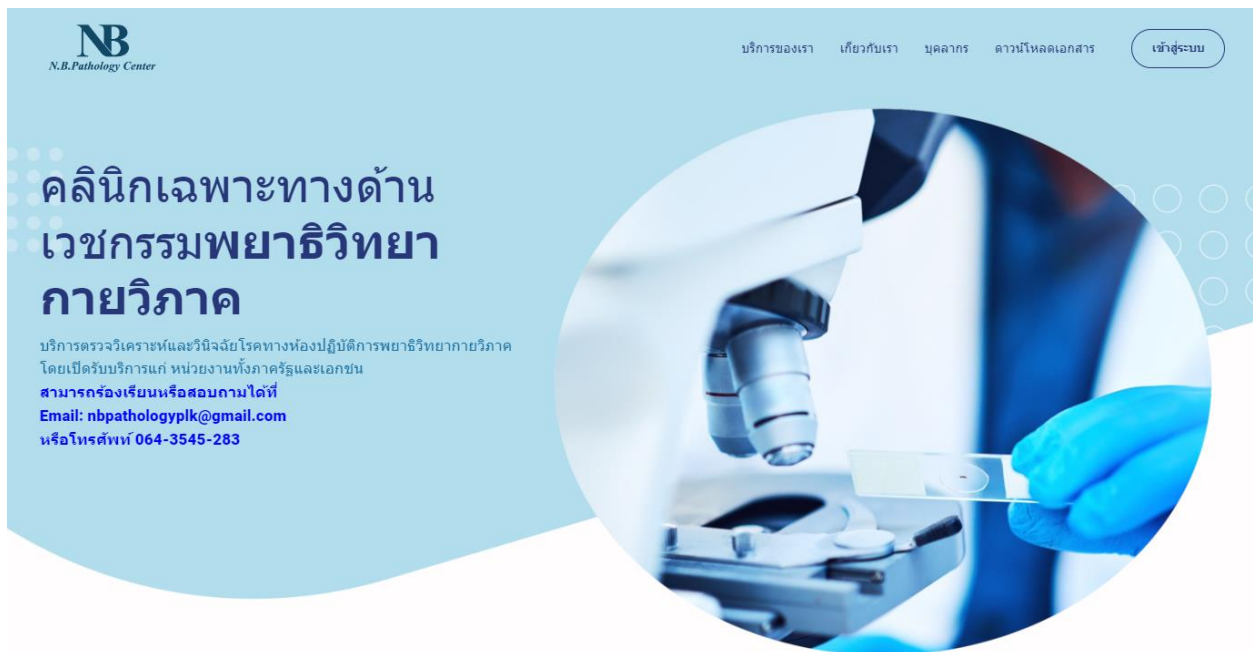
NB
N.B.Pathology Center

บริการของเรา เกี่ยวกับเรา บุคลากร ดาวน์โหลดเอกสาร เข้าสู่ระบบ

คลินิกเฉพาะทางด้านเวชกรรมพยาธิวิทยากายวิภาค

บริการตรวจวิเคราะห์และวินิจฉัยโรคทางห้องปฏิบัติการพยาธิวิทยากายวิภาค โดยเปิดรับบริการแก่ หน่วยงานทั้งภาครัฐและเอกชน
สามารถร้องเรียนหรือสอบถามได้ที่
Email: nbpathologyplk@gmail.com
หรือโทรศัพท์ 064-3545-283